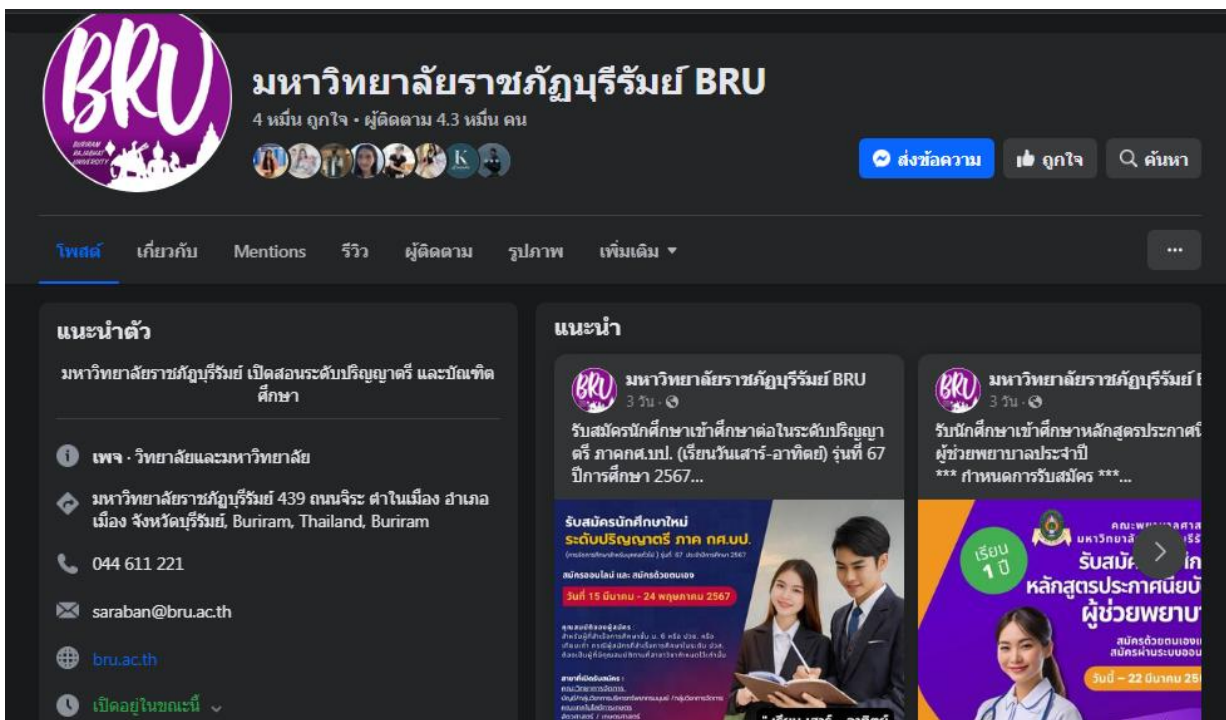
BRU

BURIRAM RAJABHAT UNIVERSITY

มหาวิทยาลัยราชภัฏบุรีรัมย์ BRU

4 หมื่น ถูกใจ • ผู้ติดตาม 4.3 หมื่น คน

ส่งข้อความ ถูกใจ ค้นหา

โพสต์ เกี่ยวกับ Mentions รีวิว ผู้ติดตาม รูปภาพ เพิ่มเติม ▾ ···

แนะนำตัว

มหาวิทยาลัยราชภัฏบุรีรัมย์ เปิดสอนระดับปริญญาตรี และบัณฑิตศึกษา

เพจ · วิทยาลัยและมหาวิทยาลัย

มหาวิทยาลัยราชภัฏบุรีรัมย์ 439 ถนนจิระ ตำในเมือง อำเภอเมือง จังหวัดบุรีรัมย์, Buriram, Thailand, Buriram

044 611 221

saraban@bru.ac.th

bru.ac.th

เปิดอยู่ในขณะนี้

แนะนำ

มหาวิทยาลัยราชภัฏบุรีรัมย์ BRU
3 วัน ·

รับสมัครนักศึกษาเข้าศึกษาต่อในระดับปริญญาตรี ภาคกศ.บป. (เรียนวันเสาร์-อาทิตย์) รุ่นที่ 67 ปีการศึกษา 2567...

รับสมัครนักศึกษาใหม่
ระดับปริญญาตรี ภาค กศ.บป.
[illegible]
สมัครออนไลน์ และ สมัครด้วยตนเอง
วันที่ 15 มีนาคม - 24 พฤษภาคม 2567
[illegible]
เรียน เสาร์ - อาทิตย์

มหาวิทยาลัยราชภัฏบุรีรัมย์ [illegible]
3 วัน ·

รับนักศึกษาเข้าศึกษาหลักสูตรประกาศนี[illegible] ผู้ช่วยพยาบาลประจำปี
*** กำหนดการรับสมัคร ***...

คณะพยาบาลศาส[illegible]
มหาวิทยาลั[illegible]
เรียน 1 ปี
รับสมั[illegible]
หลักสูตรประกาศนียบั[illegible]
ผู้ช่วยพยาบา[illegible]
สมัครด้วยตนเอง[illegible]
สมัครผ่านระบบออน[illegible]
วันนี้ – 22 มีนาคม 25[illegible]